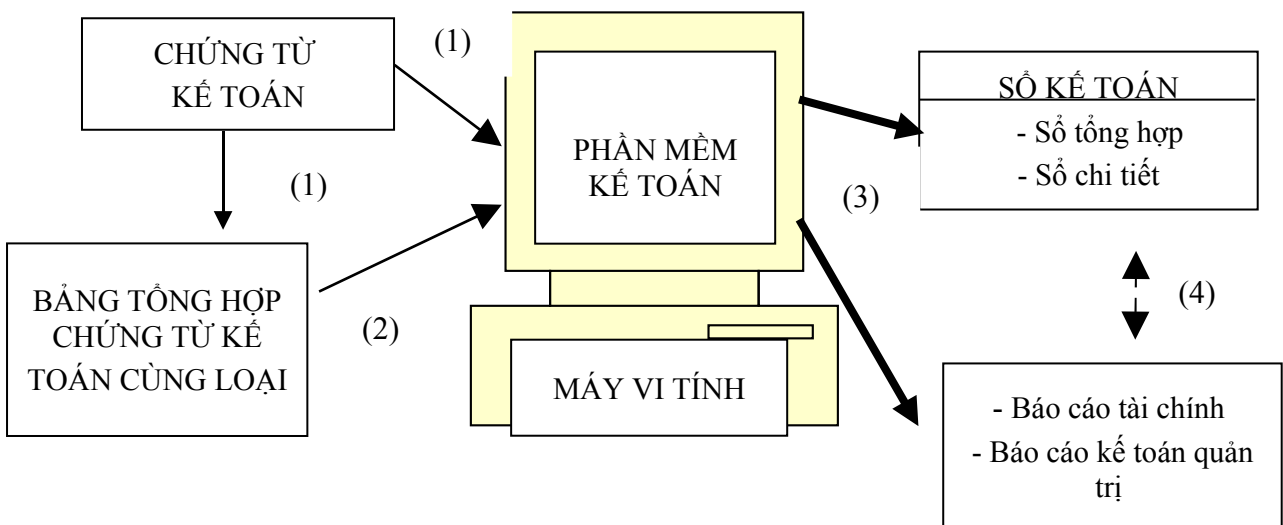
CHỨNG TỪ KẾ TOÁN

(1)

(1)

BẢNG TỔNG HỢP CHỨNG TỪ KẾ TOÁN CÙNG LOẠI

(2)

PHẦN MỀM KẾ TOÁN

MÁY VI TÍNH

SỔ KẾ TOÁN
- Sổ tổng hợp
- Sổ chi tiết

(3)

(4)

- Báo cáo tài chính
- Báo cáo kế toán quản trị